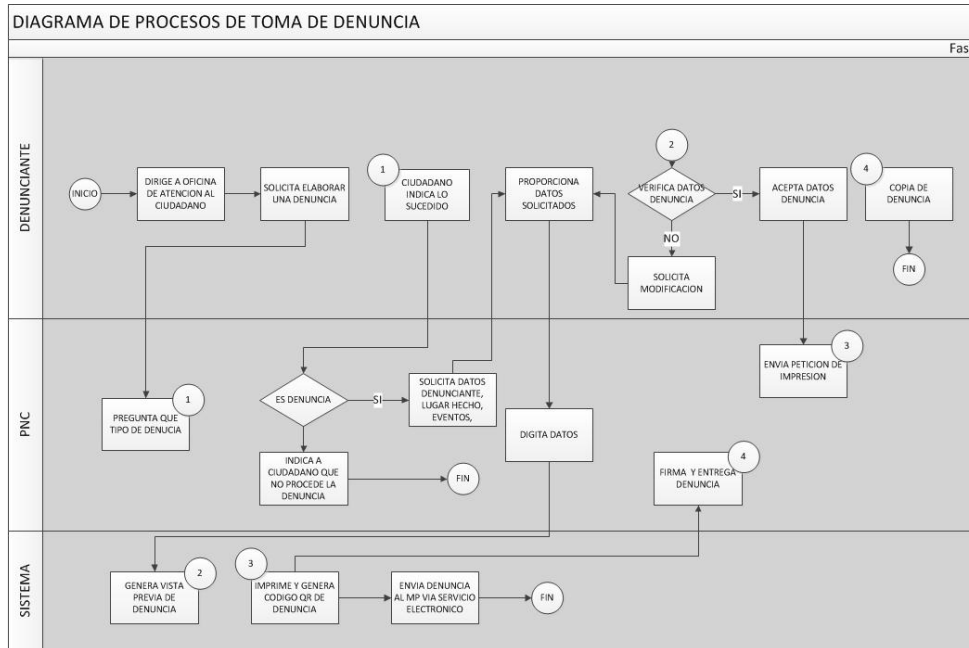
DIAGRAMA DE PROCESOS DE TOMA DE DENUNCIA

Fas

DENUNCIANTE

INICIO

DIRIGE A OFICINA DE ATENCION AL CIUDADANO

SOLICITA ELABORAR UNA DENUNCIA

1

CIUDADANO INDICA LO SUCEDIDO

PROPORCIONA DATOS SOLICITADOS

2

VERIFICA DATOS DENUNCIA

SI

NO

SOLICITA MODIFICACION

ACEPTA DATOS DENUNCIA

4

COPIA DE DENUNCIA

FIN

PNC

PREGUNTA QUE TIPO DE DENUCIA

1

ES DENUNCIA

SI

SOLICITA DATOS DENUNCIANTE, LUGAR HECHO, EVENTOS,

DIGITA DATOS

ENVIA PETICION DE IMPRESION

3

INDICA A CIUDADANO QUE NO PROCEDE LA DENUNCIA

FIN

FIRMA Y ENTREGA DENUNCIA

4

SISTEMA

GENERA VISTA PREVIA DE DENUNCIA

2

3

IMPRIME Y GENERA CODIGO QR DE DENUNCIA

ENVIA DENUNCIA AL MP VIA SERVICIO ELECTRONICO

FIN